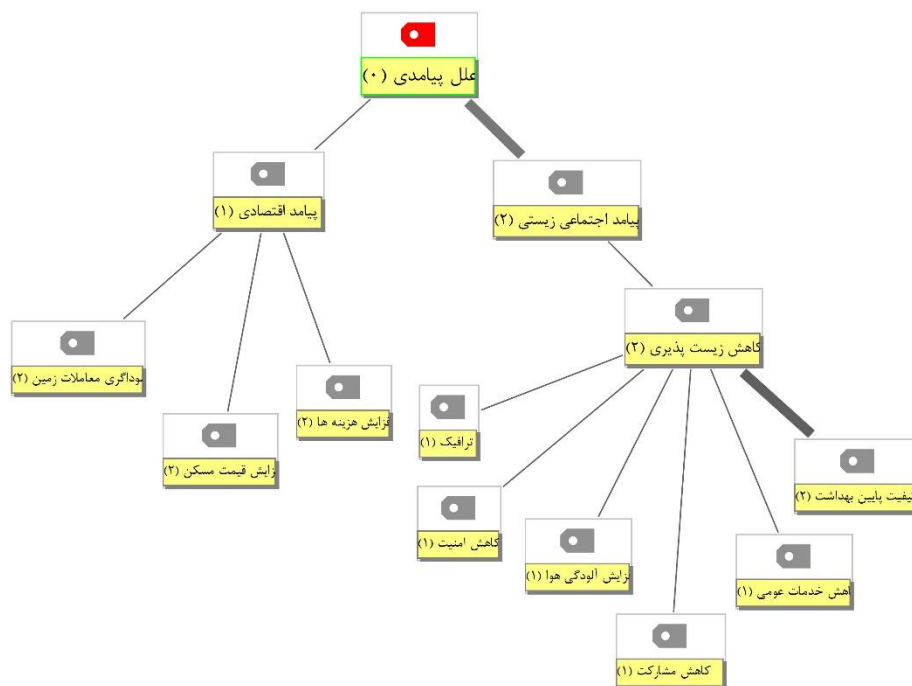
علل پیامدی (۰)

پیامد اقتصادی (۱)

پیامد اجتماعی زیستی (۲)

وداگری معاملات زمین (۲)

زایش قیمت مسکن (۲)

فزایش هزینه ها (۲)

کاهش زیست پذیری (۲)

ترافیک (۱)

کاهش امنیت (۱)

زایش آلودگی هوا (۱)

کاهش مشارکت (۱)

اهش خدمات عومی (۱)

یفیت پایین بهداشت (۲)